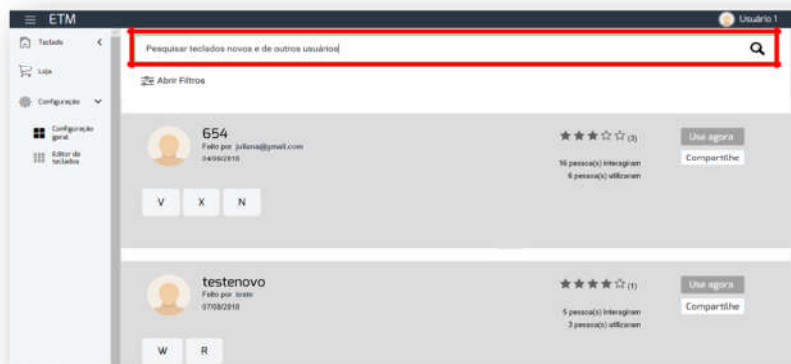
ETM
Usuário 1

Teclado
Loja
Configuração
Configuração geral
Editor de teclados

Pesquisar teclados novos e de outros usuários

Abrir Filtros

654
Feito por juliana@gmail.com
04/09/2018
(3)
16 pessoa(s) interagiram
6 pessoa(s) utilizaram
Use agora
Compartilhe
V X N

testenovo
Feito por teste
07/08/2018
(1)
5 pessoa(s) interagiram
3 pessoa(s) utilizaram
Use agora
Compartilhe
W R